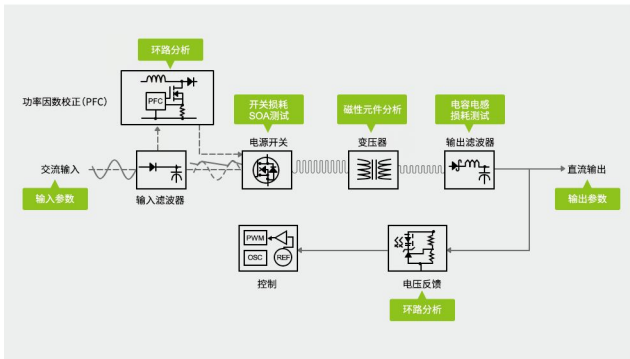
环路分析

功率因数校正（PFC）

PFC

开关损耗
SOA测试

磁性元件分析

电容电感
损耗测试

交流输入

输入参数

输入滤波器

电源开关

变压器

输出滤波器

直流输出

输出参数

PWM

OSC

REF

控制

电压反馈

环路分析